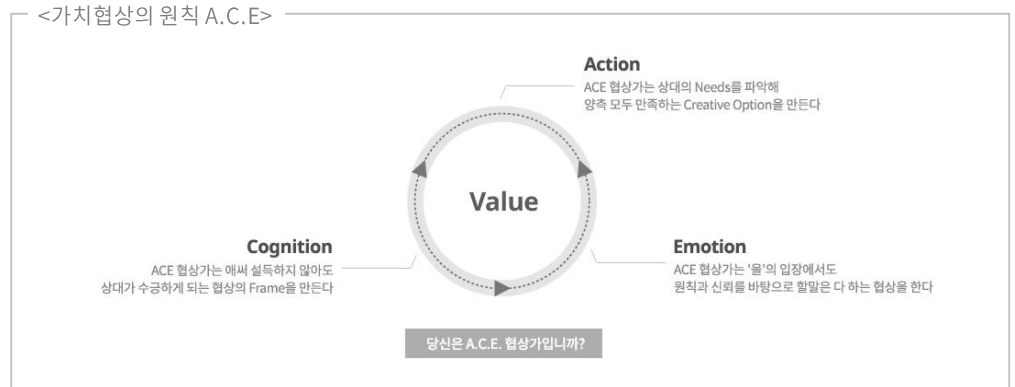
<가치협상의 원칙 A.C.E>

Action
ACE 협상가는 상대의 Needs를 파악해 양측 모두 만족하는 Creative Option을 만든다

Value

Cognition
ACE 협상가는 애써 설득하지 않아도 상대가 수긍하게 되는 협상의 Frame을 만든다

Emotion
ACE 협상가는 '을'의 입장에서도 원칙과 신뢰를 바탕으로 할말은 다 하는 협상을 한다

당신은 A.C.E. 협상가입니까?